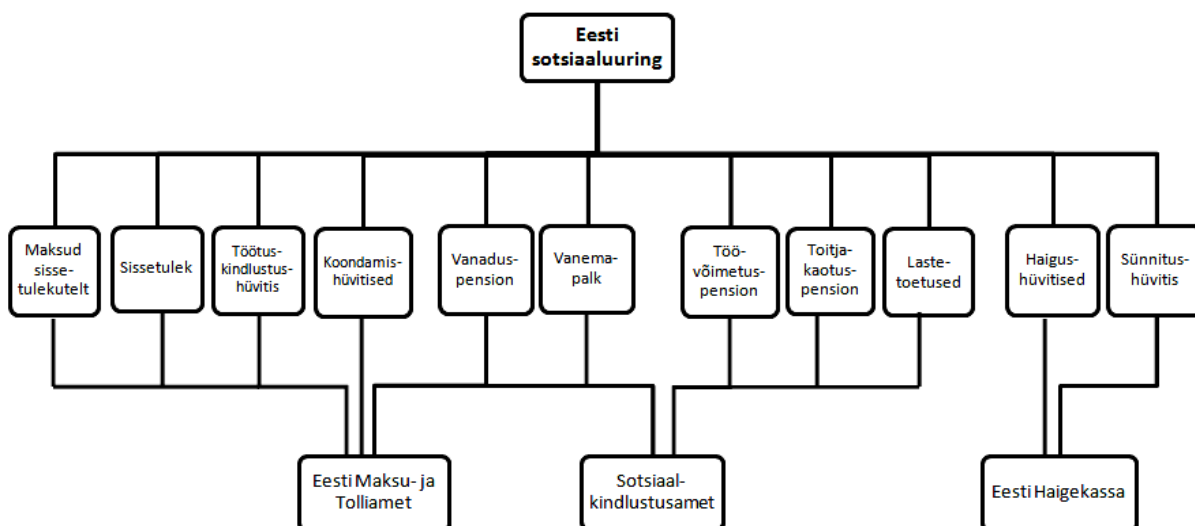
Eesti sotsiaaluuring

Maksud sissetulekutelt

Sissetulek

Töötuskindlustushüvitis

Koondamishüvitised

Vanaduspension

Vanemapalk

Töövõimetuspension

Toitjakaotuspension

Lastetoetused

Haigushüvitised

Sünnitushüvitis

Eesti Maksu- ja Tolliamet

Sotsiaalkindlustusamet

Eesti Haigekassa